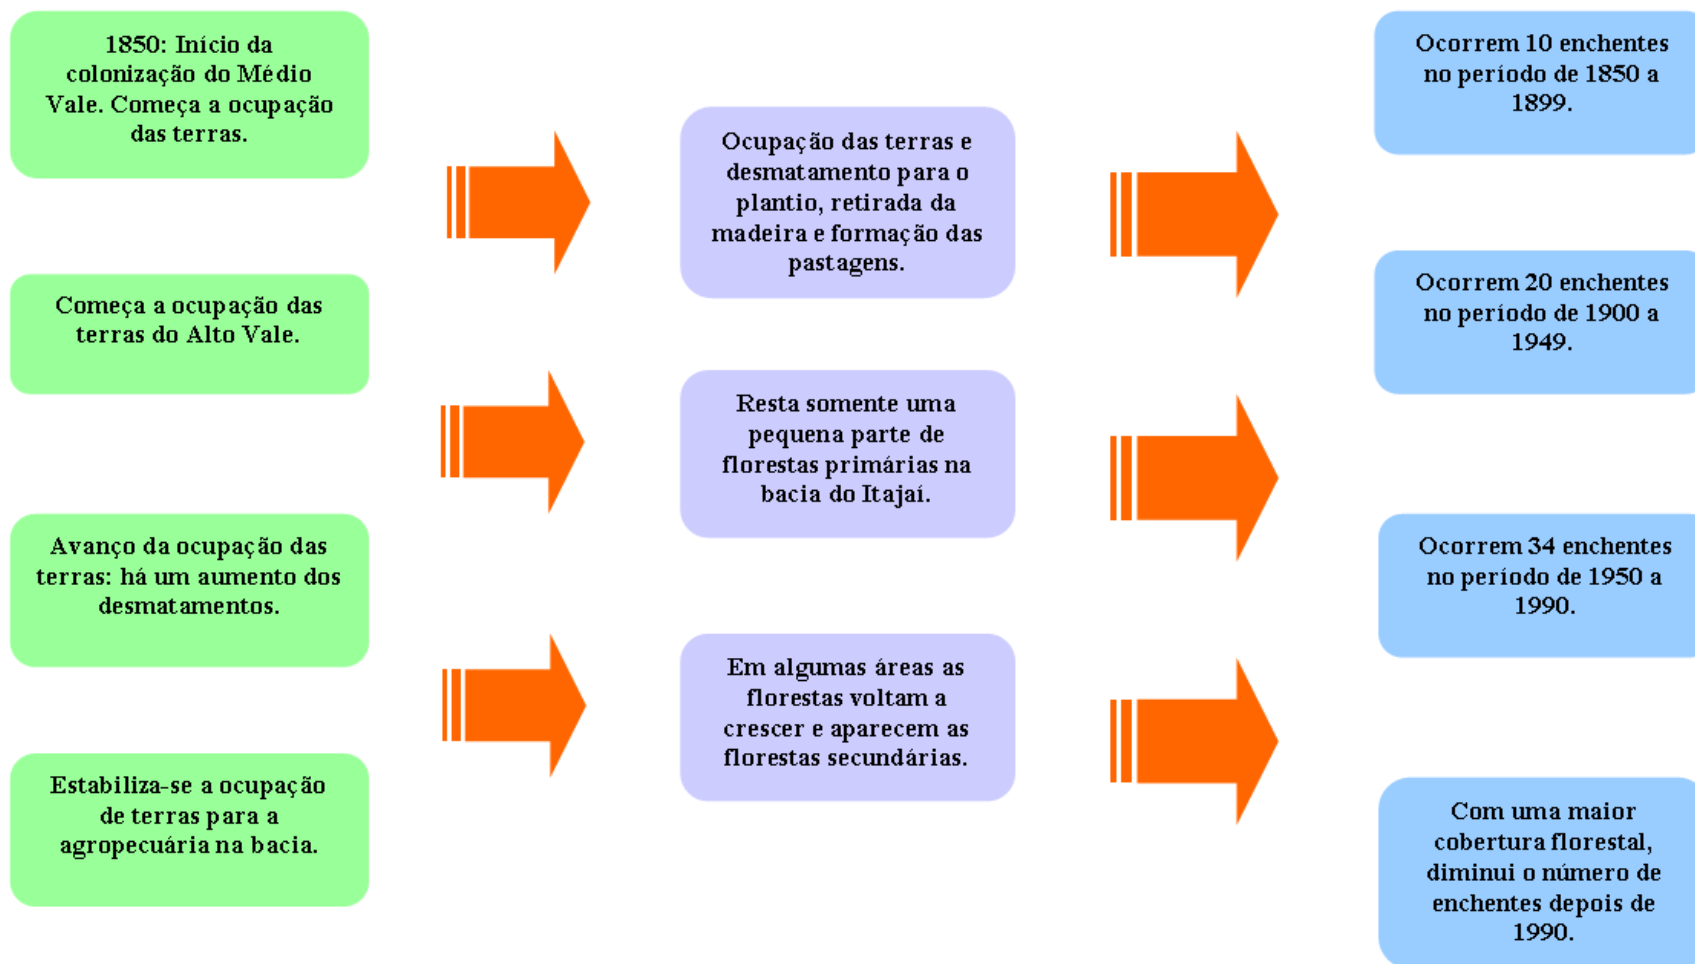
1850: Início da colonização do Médio Vale. Começa a ocupação das terras.

Começa a ocupação das terras do Alto Vale.

Avanço da ocupação das terras: há um aumento dos desmatamentos.

Estabiliza-se a ocupação de terras para a agropecuária na bacia.

Ocupação das terras e desmatamento para o plantio, retirada da madeira e formação das pastagens.

Resta somente uma pequena parte de florestas primárias na bacia do Itajaí.

Em algumas áreas as florestas voltam a crescer e aparecem as florestas secundárias.

Ocorrem 10 enchentes no período de 1850 a 1899.

Ocorrem 20 enchentes no período de 1900 a 1949.

Ocorrem 34 enchentes no período de 1950 a 1990.

Com uma maior cobertura florestal, diminui o número de enchentes depois de 1990.